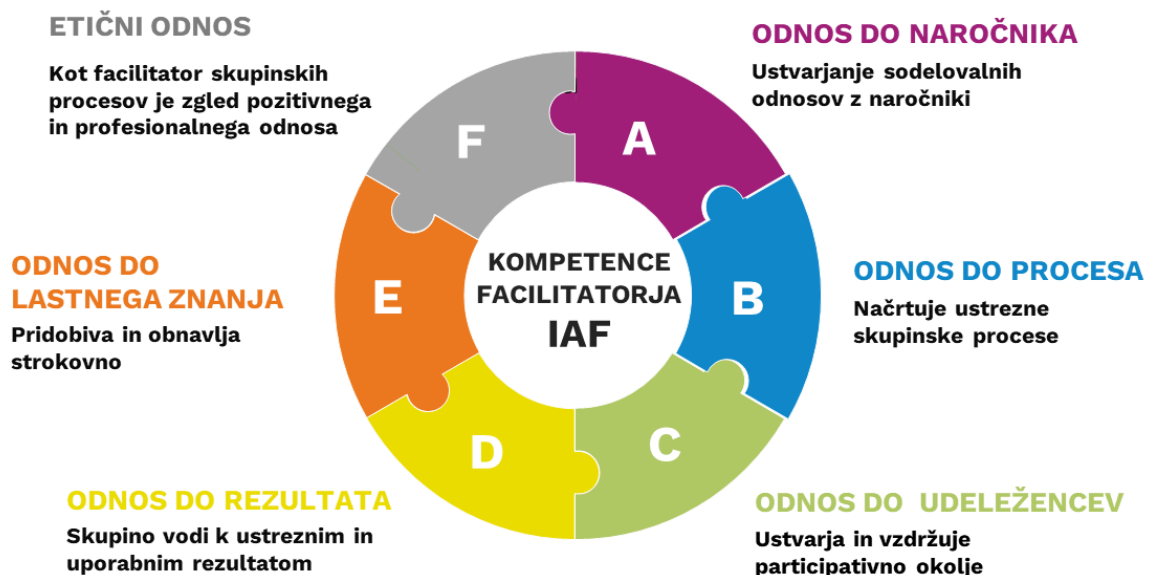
ETIČNI ODNOS

Kot facilitator skupinskih procesov je zgled pozitivnega in profesionalnega odnosa

ODNOS DO NAROČNIKA

Ustvarjanje sodelovalnih odnosov z naročniki

F

A

ODNOS DO LASTNEGA ZNANJA

Pridobiva in obnavlja strokovno

E

KOMPETENCE FACILITATORJA IAF

B

ODNOS DO PROCESA

Načrtuje ustrezne skupinske procese

D

C

ODNOS DO REZULTATA

Skupino vodi k ustreznim in uporabnim rezultatom

ODNOS DO UDELEŽENCEV

Ustvarja in vzdržuje participativno okolje